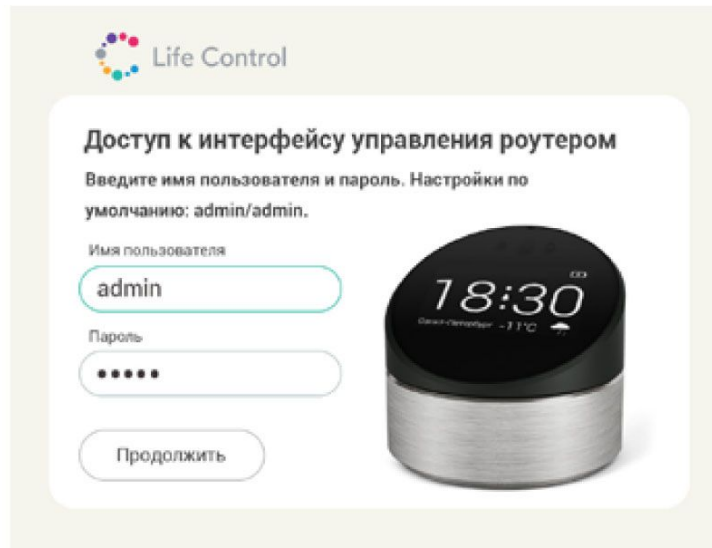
Life Control

Доступ к интерфейсу управления роутером

Введите имя пользователя и пароль. Настройки по умолчанию: admin/admin.

Имя пользователя

admin

Пароль

•••••

Продолжить

18:30

Санкт-Петербург -11°C